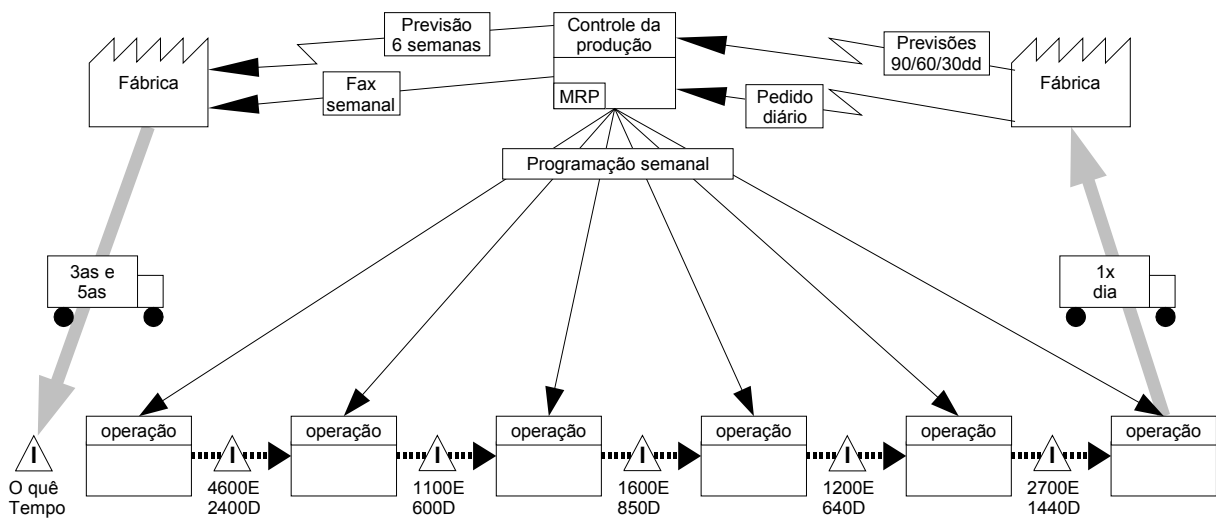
Previsão 6 semanas

Controle da produção

MRP

Previsões 90/60/30dd

Fábrica

Fax semanal

Pedido diário

Fábrica

Programação semanal

3as e 5as

1x dia

I

O quê
Tempo

operação

I

4600E
2400D

operação

I

1100E
600D

operação

I

1600E
850D

operação

I

1200E
640D

operação

I

2700E
1440D

operação